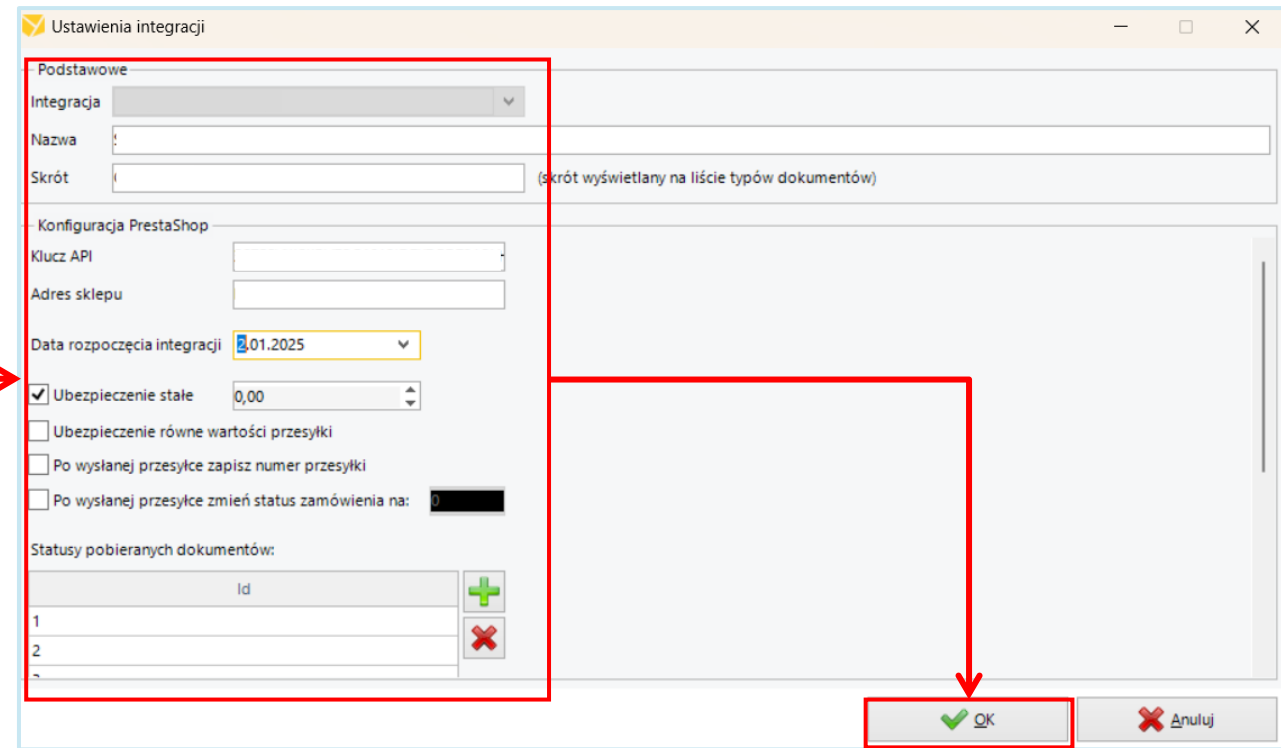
Ustawienia integracji

Podstawowe

Integracja

Nazwa

Skrót

(skrót wyświetlany na liście typów dokumentów)

Konfiguracja PrestaShop

Klucz API

Adres sklepu

Data rozpoczęcia integracji 2.01.2025

Ubezpieczenie stałe 0,00

Ubezpieczenie równe wartości przesyłki

Po wysłanej przesyłce zapisz numer przesyłki

Po wysłanej przesyłce zmień status zamówienia na: 0

Statusy pobieranych dokumentów:

| Id |
|---|
| 1 |
| 2 |
| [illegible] |

OK

Anuluj